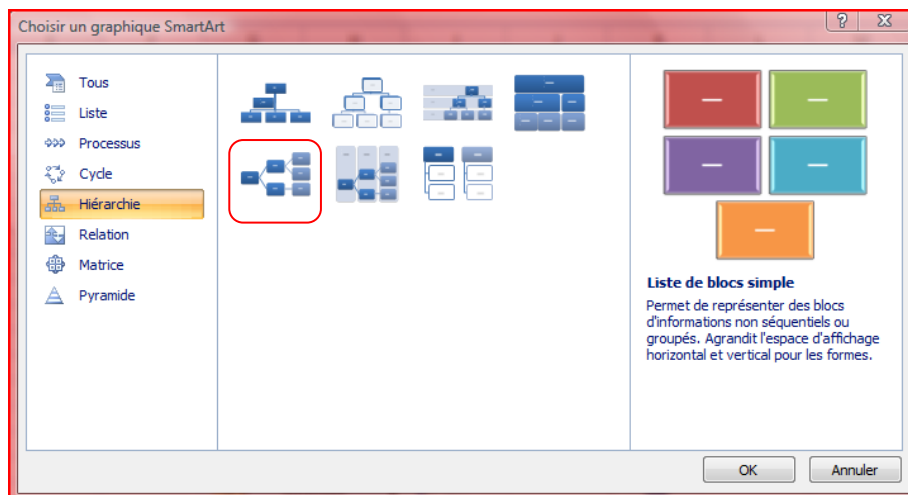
Choisir un graphique SmartArt

?

Tous
Liste
Processus
Cycle
Hiérarchie
Relation
Matrice
Pyramide

Liste de blocs simple

Permet de représenter des blocs d'informations non séquentiels ou groupés. Agrandit l'espace d'affichage horizontal et vertical pour les formes.

OK
Annuler